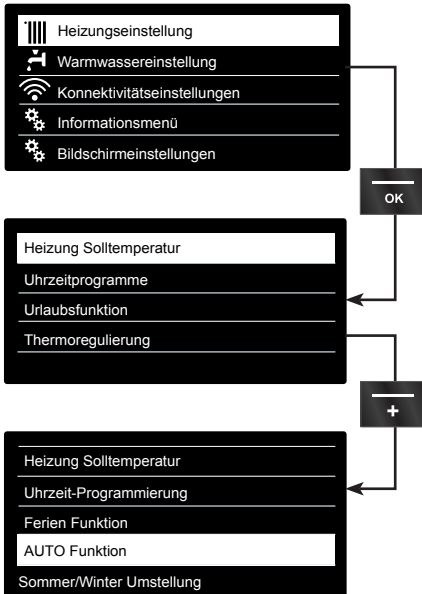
Heizungseinstellung
Warmwassereinstellung
Konnektivitätseinstellungen
Informationsmenü
Bildschirmeinstellungen

OK

Heizung Solltemperatur
Uhrzeitprogramme
Urlaubsfunktion
Thermoregulierung

+

Heizung Solltemperatur
Uhrzeit-Programmierung
Ferien Funktion
AUTO Funktion
Sommer/Winter Umstellung